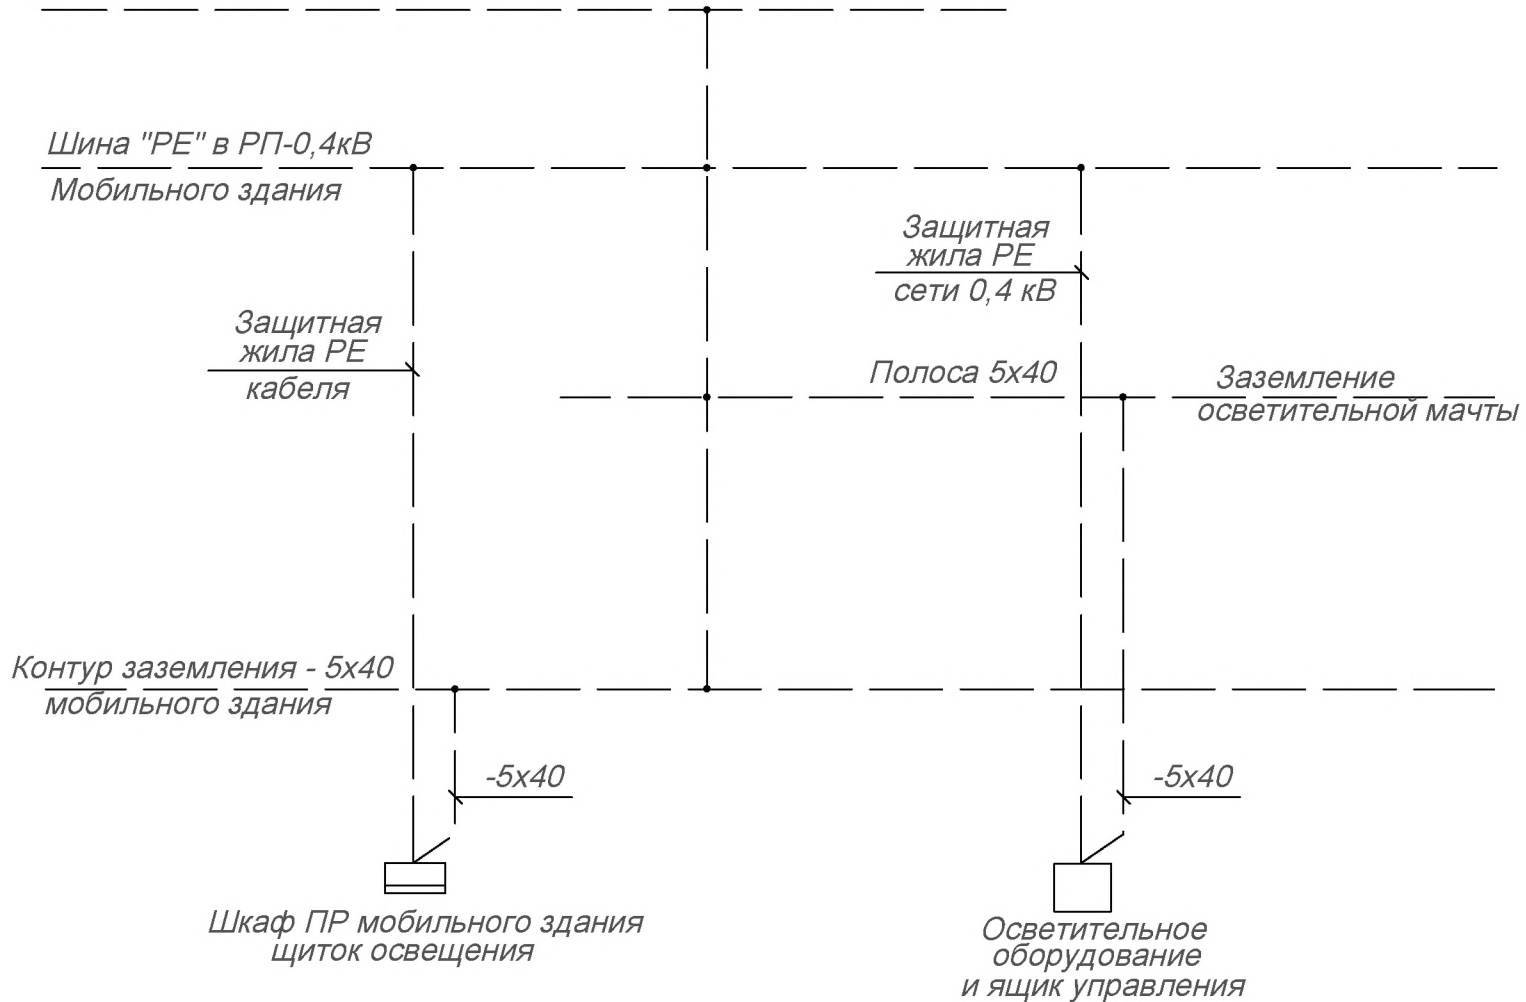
Шина "PE" в РП-0,4кВ
Мобильного здания

Защитная
жила PE
сети 0,4 кВ

Защитная
жила PE
кабеля

Полоса 5х40

Заземление
осветительной мачты

Контур заземления - 5х40
мобильного здания

-5х40

-5х40

Шкаф ПР мобильного здания
щиток освещения

Осветительное
оборудование
и ящик управления